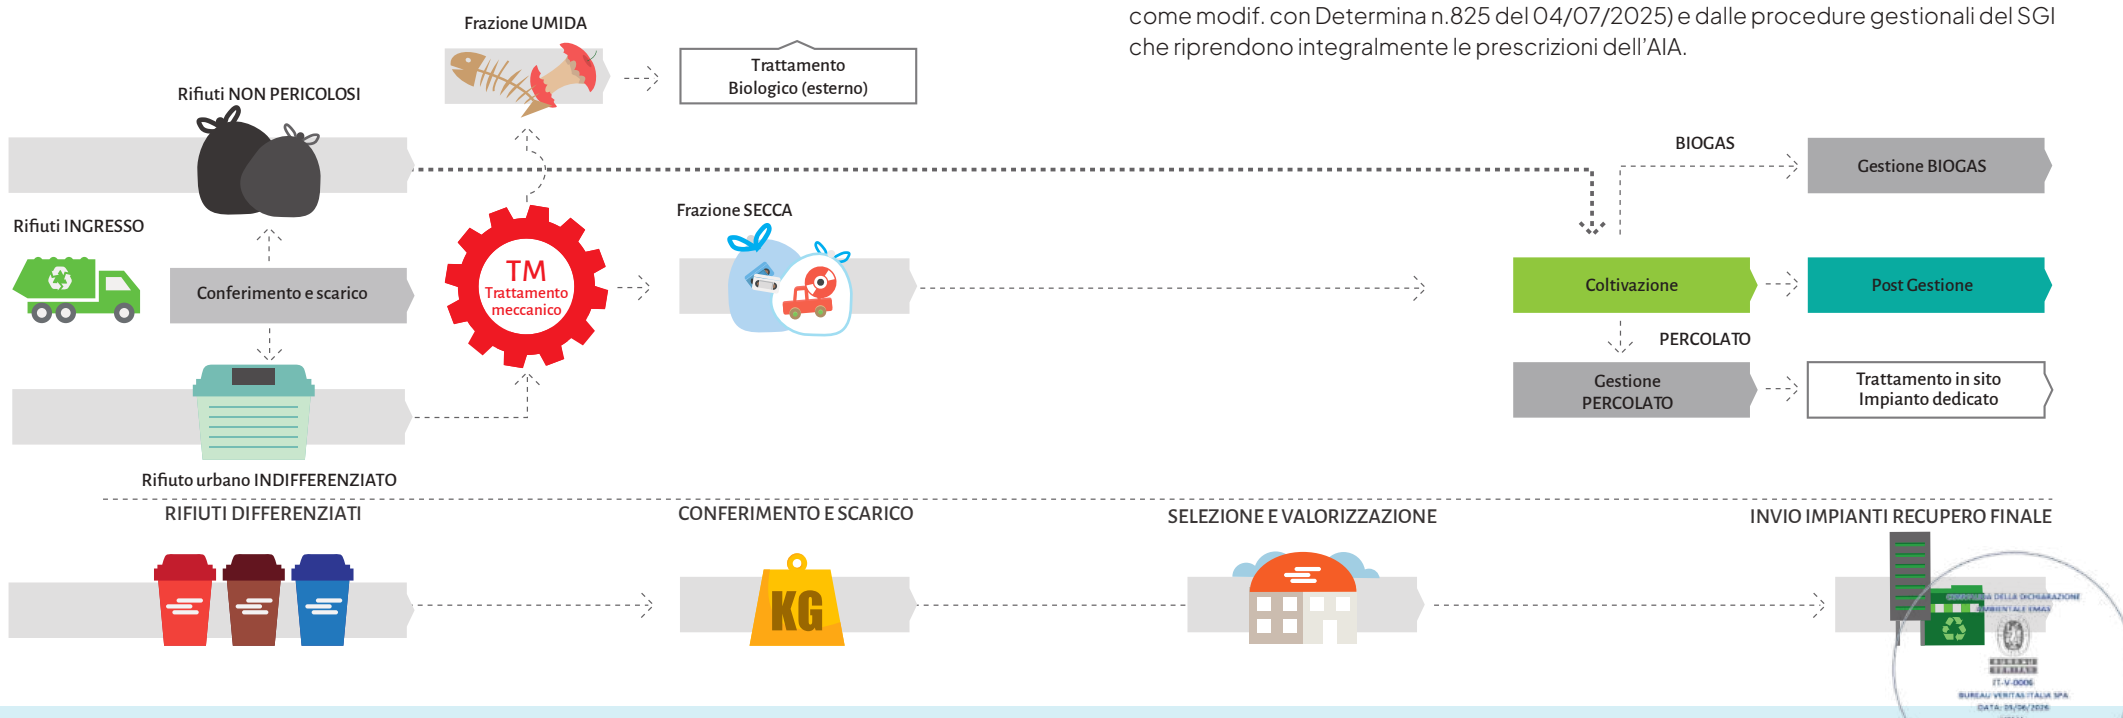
come modif. con Determina n.825 del 04/07/2025) e dalle procedure gestionali del SGI che riprendono integralmente le prescrizioni dell'AIA.

Frazione UMIDA

Trattamento Biologico (esterno)

Rifiuti NON PERICOLOSI

BIOGAS

Gestione BIOGAS

Rifiuti INGRESSO

Frazione SECCA

Conferimento e scarico

TM Trattamento meccanico

Coltivazione

Post Gestione

PERCOLATO

Gestione PERCOLATO

Trattamento in sito Impianto dedicato

Rifiuto urbano INDIFFERENZIATO

RIFIUTI DIFFERENZIATI

CONFERIMENTO E SCARICO

SELEZIONE E VALORIZZAZIONE

INVIO IMPIANTI RECUPERO FINALE

KG

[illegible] DELLA DICHIARAZIONE AMBIENTALE EMAS
IT-V-0006
BUREAU VERITAS ITALIA SPA
DATA: 05/06/2026